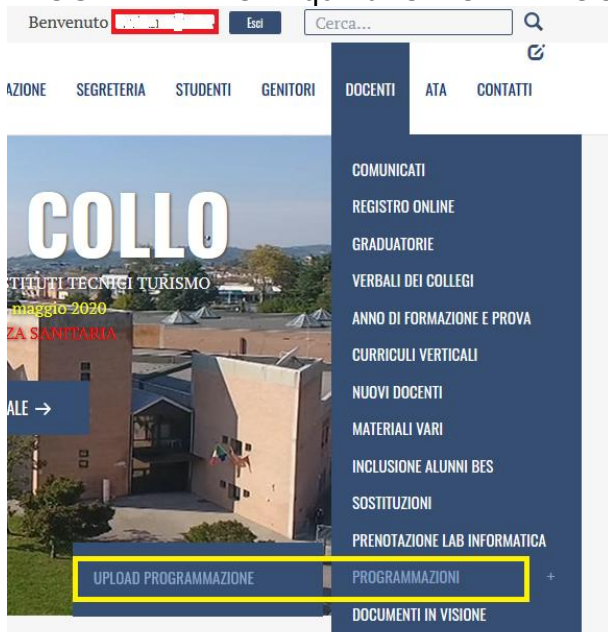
Benvenuto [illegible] Esci Cerca...

AZIONE SEGRETERIA STUDENTI GENITORI DOCENTI ATA CONTATTI

COLLO
STITUTI TECNICI TURISMO
maggio 2020
ZA SANITARIA

ALE →

COMUNICATI
REGISTRO ONLINE
GRADUATORIE
VERBALI DEI COLLEGI
ANNO DI FORMAZIONE E PROVA
CURRICULI VERTICALI
NUOVI DOCENTI
MATERIALI VARI
INCLUSIONE ALUNNI BES
SOSTITUZIONI
PRENOTAZIONE LAB INFORMATICA
UPLOAD PROGRAMMAZIONE
PROGRAMMAZIONI +
DOCUMENTI IN VISIONE